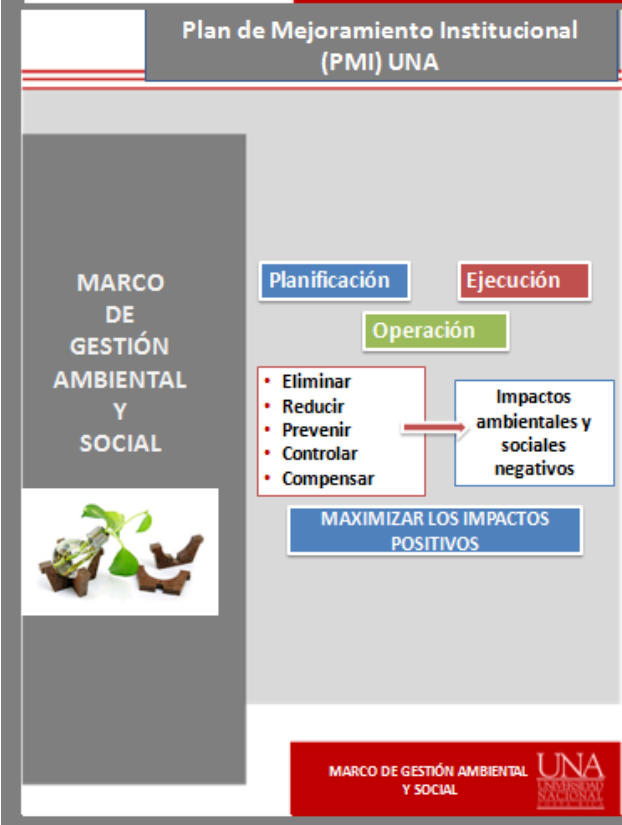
Plan de Mejoramiento Institucional (PMI) UNA

MARCO DE GESTIÓN AMBIENTAL Y SOCIAL

Planificación

Ejecución

Operación

- Eliminar
- Reducir
- Prevenir
- Controlar
- Compensar

Impactos ambientales y sociales negativos

MAXIMIZAR LOS IMPACTOS POSITIVOS

MARCO DE GESTIÓN AMBIENTAL Y SOCIAL

UNA UNIVERSIDAD NACIONAL